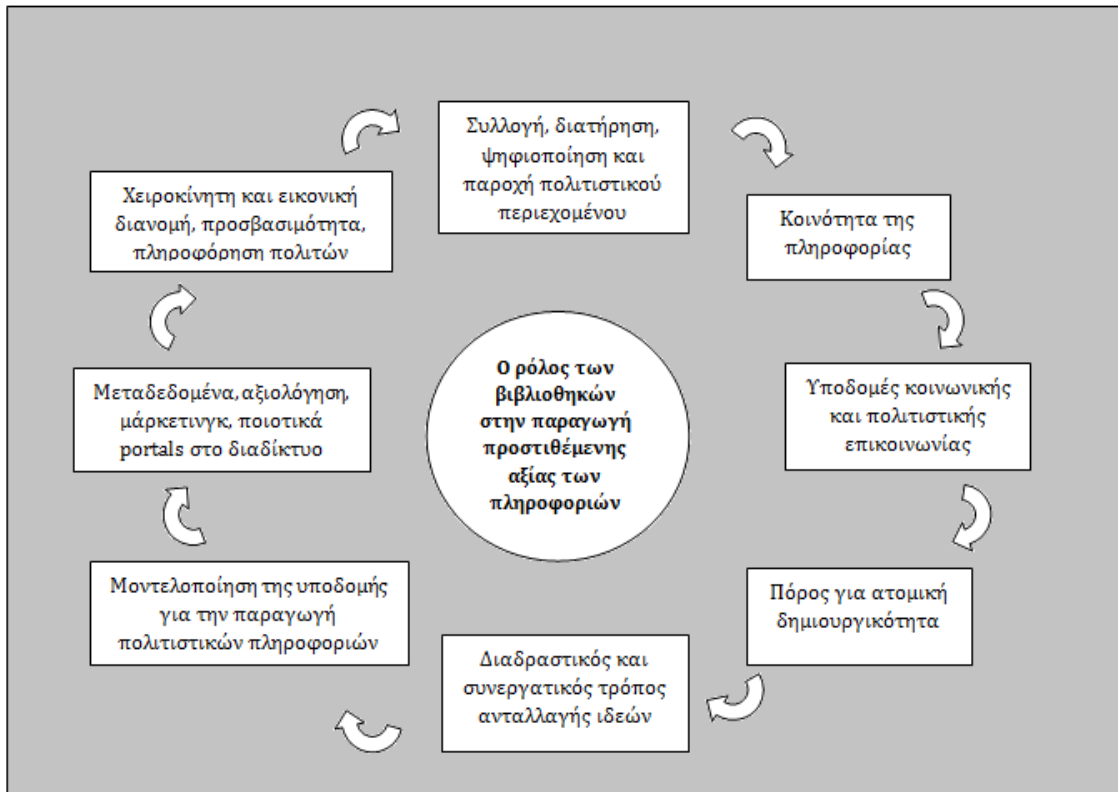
Ο ρόλος των βιβλιοθηκών στην παραγωγή προστιθέμενης αξίας των πληροφοριών

Συλλογή, διατήρηση, ψηφιοποίηση και παροχή πολιτιστικού περιεχομένου

Κοινότητα της πληροφορίας

Υποδομές κοινωνικής και πολιτιστικής επικοινωνίας

Πόρος για ατομική δημιουργικότητα

Διαδραστικός και συνεργατικός τρόπος ανταλλαγής ιδεών

Μοντελοποίηση της υποδομής για την παραγωγή πολιτιστικών πληροφοριών

Μεταδεδομένα, αξιολόγηση, μάρκετινγκ, ποιοτικά portals στο διαδίκτυο

Χειροκίνητη και εικονική διανομή, προσβασιμότητα, πληροφόρηση πολιτών